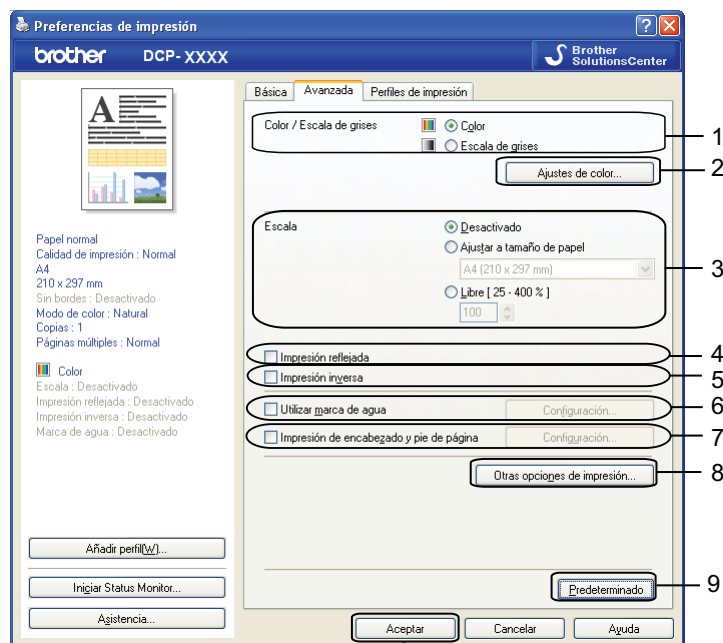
Preferencias de impresión

brother DCP-XXXX

Brother SolutionsCenter

Papel normal
Calidad de impresión : Normal
A4
210 x 297 mm
Sin bordes : Desactivado
Modo de color : Natural
Copias : 1
Páginas múltiples : Normal

Color
Escala : Desactivado
Impresión reflejada : Desactivado
Impresión inversa : Desactivado
Marca de agua : Desactivado

Añadir perfil(W)...

Iniciar Status Monitor...

Asistencia...

Básica | Avanzada | Perfiles de impresión

Color / Escala de grises
Color
Escala de grises

Ajustes de color...

Escala
Desactivado
Ajustar a tamaño de papel
A4 (210 x 297 mm)
Libre [ 25 - 400 % ]
100

Impresión reflejada
Impresión inversa
Utilizar marca de agua
Configuración...
Impresión de encabezado y pie de página
Configuración...

Otras opciones de impresión...

Predeterminado

Aceptar
Cancelar
Ayuda

1
2
3
4
5
6
7
8
9